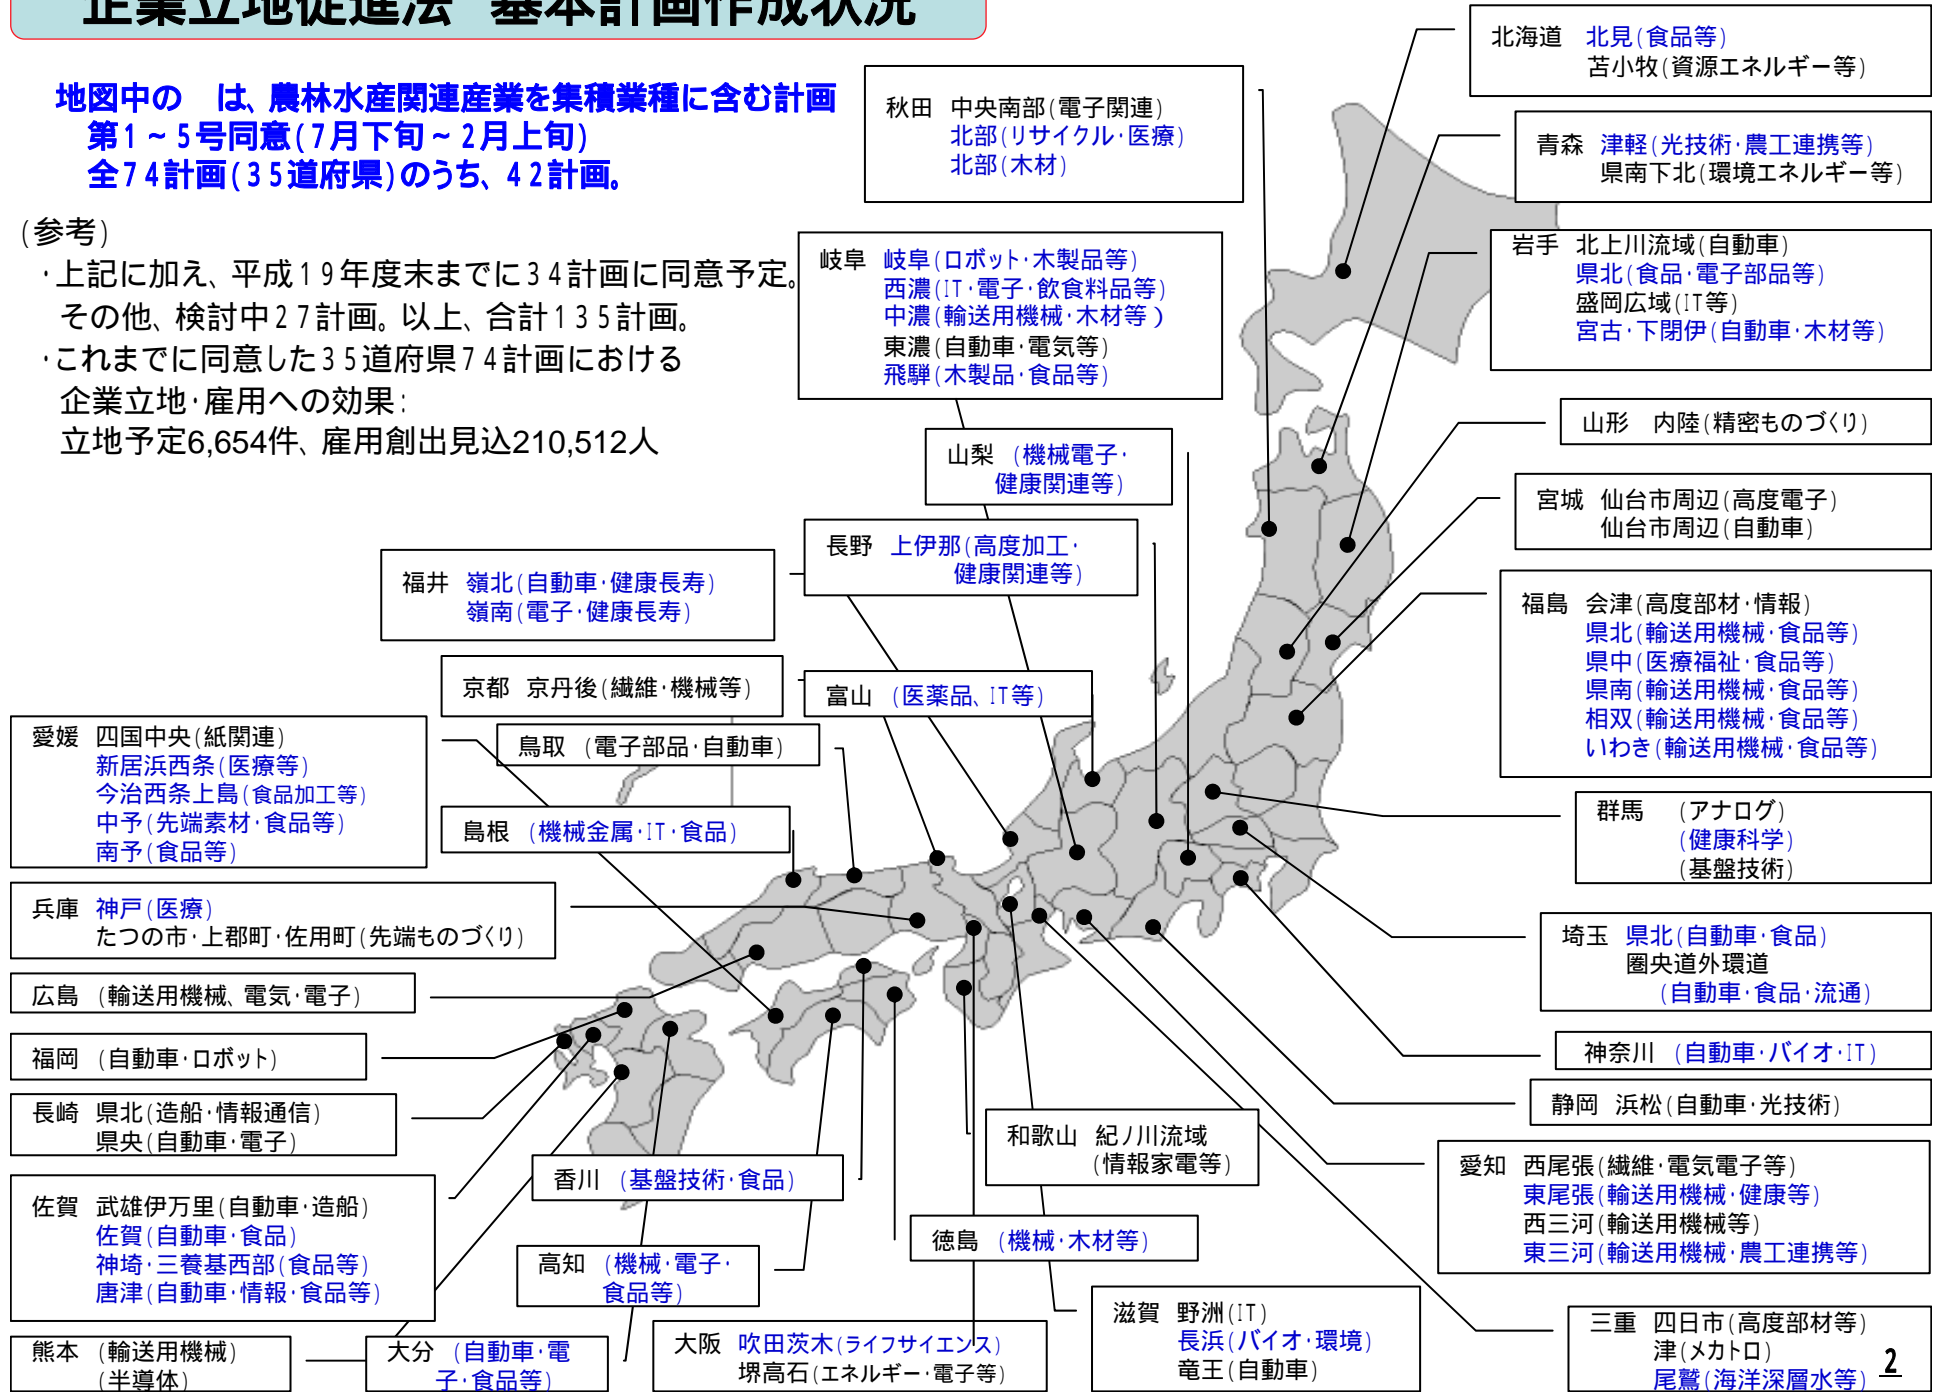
企業立地促進法 基本計画作成状況

地図中の は、農林水産関連産業を集積業種に含む計画
第1~5号同意(7月下旬~2月上旬)
全74計画(35道府県)のうち、42計画。

(参考)
・上記に加え、平成19年度末までに34計画に同意予定。
その他、検討中27計画。以上、合計135計画。
・これまでに同意した35道府県74計画における
企業立地・雇用への効果:
立地予定6,654件、雇用創出見込210,512人

秋田 中央南部(電子関連)
北部(リサイクル・医療)
北部(木材)

北海道 北見(食品等)
苫小牧(資源エネルギー等)

青森 津軽(光技術・農工連携等)
県南下北(環境エネルギー等)

岩手 北上川流域(自動車)
県北(食品・電子部品等)
盛岡広域(IT等)
宮古・下閉伊(自動車・木材等)

岐阜 岐阜(ロボット・木製品等)
西濃(IT・電子・飲食料品等)
中濃(輸送用機械・木材等)
東濃(自動車・電気等)
飛騨(木製品・食品等)

山形 内陸(精密ものづくり)

山梨 (機械電子・健康関連等)

宮城 仙台市周辺(高度電子)
仙台市周辺(自動車)

長野 上伊那(高度加工・健康関連等)

福井 嶺北(自動車・健康長寿)
嶺南(電子・健康長寿)

福島 会津(高度部材・情報)
県北(輸送用機械・食品等)
県中(医療福祉・食品等)
県南(輸送用機械・食品等)
相双(輸送用機械・食品等)
いわき(輸送用機械・食品等)

京都 京丹後(繊維・機械等)

富山 (医薬品、IT等)

愛媛 四国中央(紙関連)
新居浜西条(医療等)
今治西条上島(食品加工等)
中予(先端素材・食品等)
南予(食品等)

鳥取 (電子部品・自動車)

島根 (機械金属・IT・食品)

群馬 (アナログ)
(健康科学)
(基盤技術)

兵庫 神戸(医療)
たつの市・上郡町・佐用町(先端ものづくり)

埼玉 県北(自動車・食品)
圏央道外環道
(自動車・食品・流通)

広島 (輸送用機械、電気・電子)

神奈川 (自動車・バイオ・IT)

福岡 (自動車・ロボット)

静岡 浜松(自動車・光技術)

長崎 県北(造船・情報通信)
県央(自動車・電子)

和歌山 紀ノ川流域
(情報家電等)

愛知 西尾張(繊維・電気電子等)
東尾張(輸送用機械・健康等)
西三河(輸送用機械等)
東三河(輸送用機械・農工連携等)

佐賀 武雄伊万里(自動車・造船)
佐賀(自動車・食品)
神埼・三養基西部(食品等)
唐津(自動車・情報・食品等)

香川 (基盤技術・食品)

徳島 (機械・木材等)

高知 (機械・電子・食品等)

滋賀 野洲(IT)
長浜(バイオ・環境)
竜王(自動車)

三重 四日市(高度部材等)
津(メカトロ)
尾鷲(海洋深層水等)

熊本 (輸送用機械)
(半導体)

大分 (自動車・電子・食品等)

大阪 吹田茨木(ライフサイエンス)
堺高石(エネルギー・電子等)

2